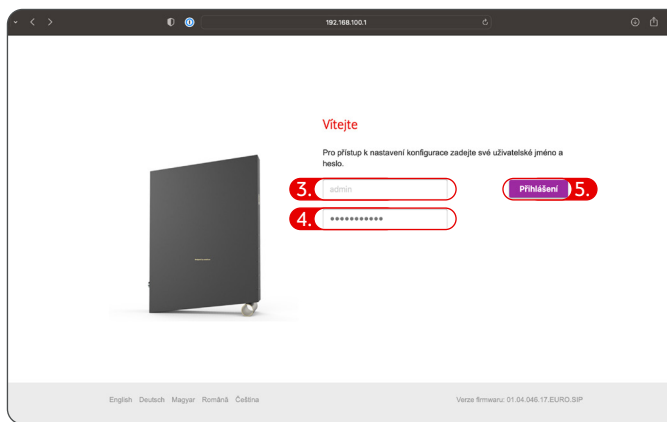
192.168.100.1

Vítejte

Pro přístup k nastavení konfigurace zadejte své uživatelské jméno a heslo.

3. admin

4. ••••••••••••

Přihlášení 5.

English Deutsch Magyar Română Čeština

Verze firmwaru: 01.04.046.17.EURO.SIP